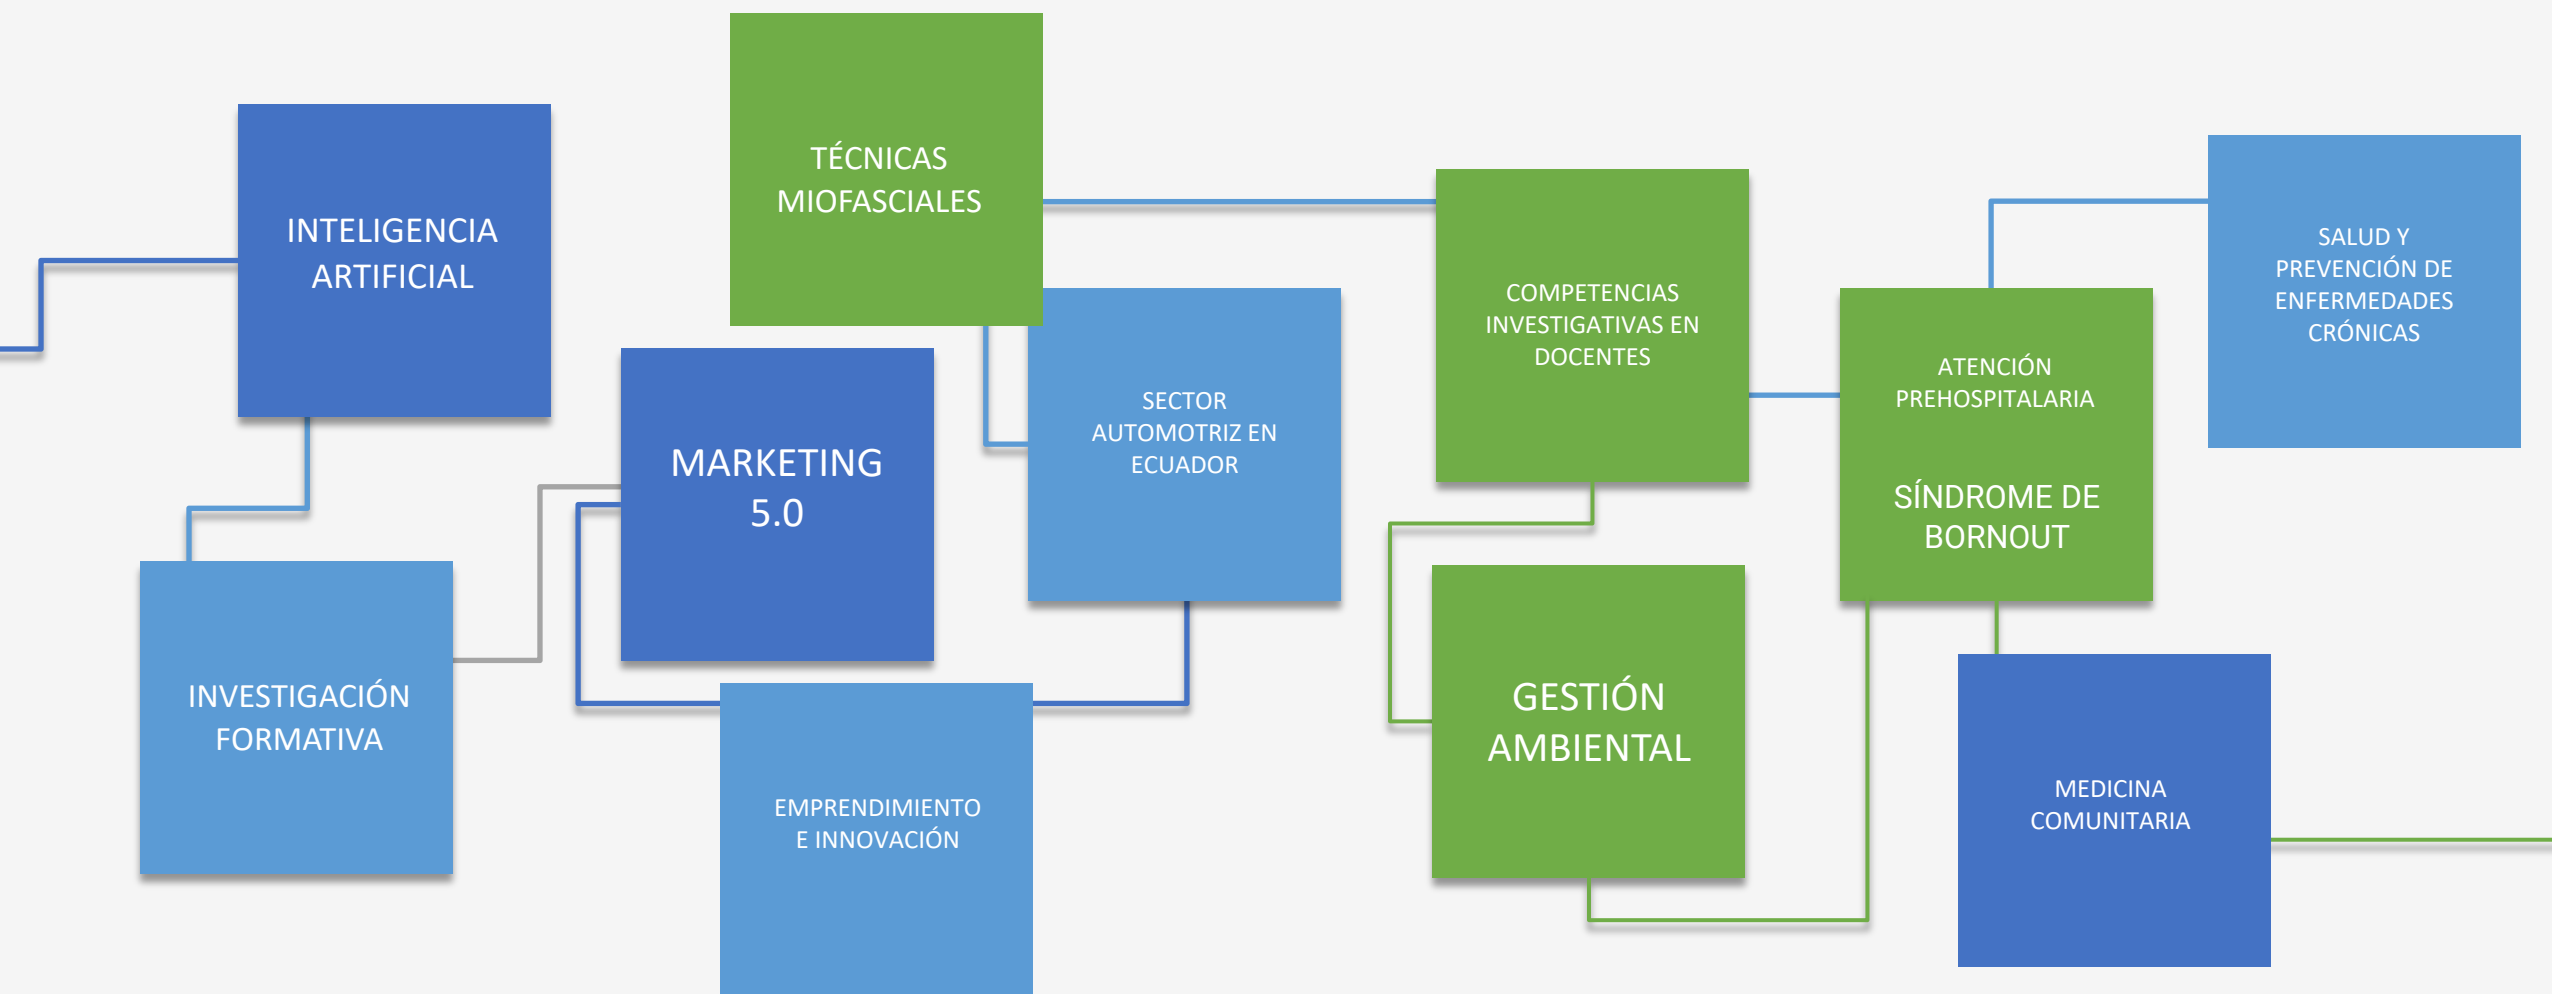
TÉCNICAS MIOFASCIALES

INTELIGENCIA ARTIFICIAL

COMPETENCIAS INVESTIGATIVAS EN DOCENTES

SALUD Y PREVENCIÓN DE ENFERMEDADES CRÓNICAS

SECTOR AUTOMOTRIZ EN ECUADOR

MARKETING 5.0

ATENCIÓN PREHOSPITALARIA

SÍNDROME DE BORNOUT

INVESTIGACIÓN FORMATIVA

GESTIÓN AMBIENTAL

EMPRENDIMIENTO E INNOVACIÓN

MEDICINA COMUNITARIA